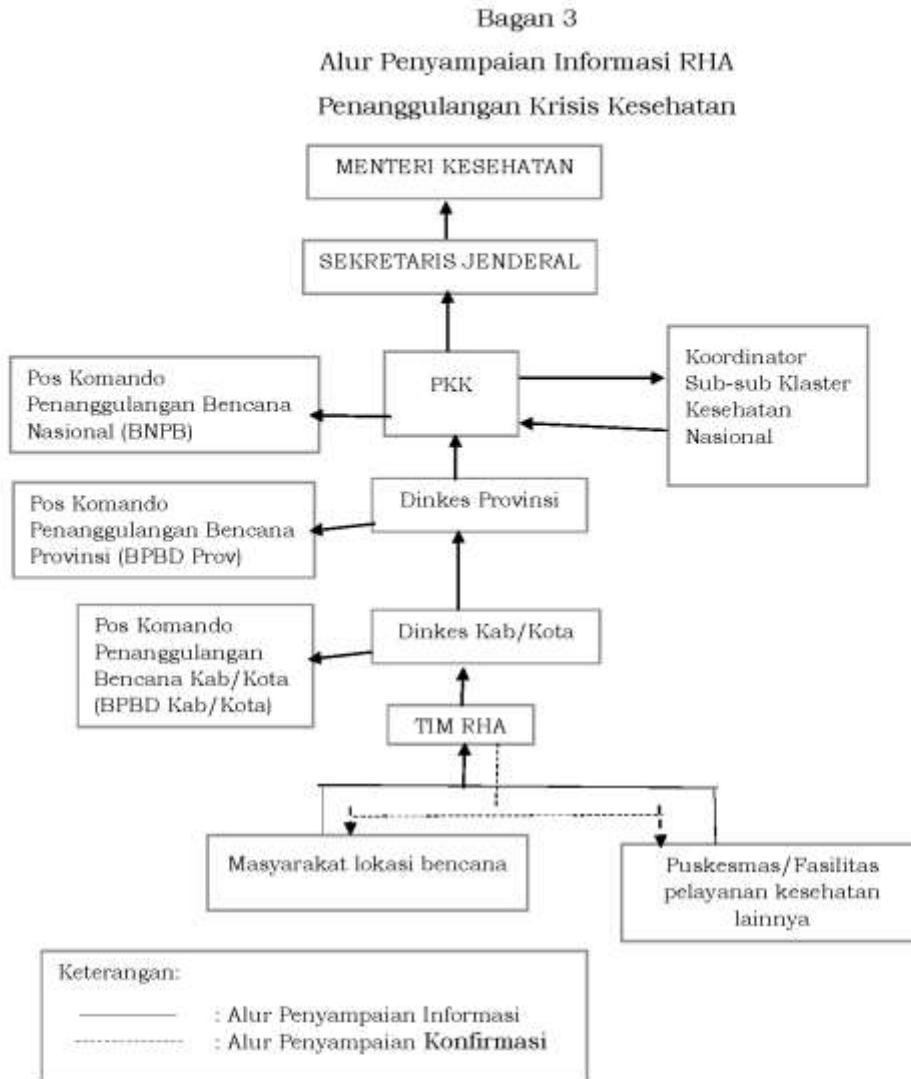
Bagan 3

Alur Penyampaian Informasi RHA

Penanggulangan Krisis Kesehatan

MENTERI KESEHATAN

SEKRETARIS JENDERAL

Pos Komando Penanggulangan Bencana Nasional (BNPB)

PKK

Koordinator Sub-sub Klaster Kesehatan Nasional

Pos Komando Penanggulangan Bencana Provinsi (BPBD Prov)

Dinkes Provinsi

Pos Komando Penanggulangan Bencana Kab/Kota (BPBD Kab/Kota)

Dinkes Kab/Kota

TIM RHA

Masyarakat lokasi bencana

Puskesmas/Fasilitas pelayanan kesehatan lainnya

Keterangan:

: Alur Penyampaian Informasi

: Alur Penyampaian Konfirmasi